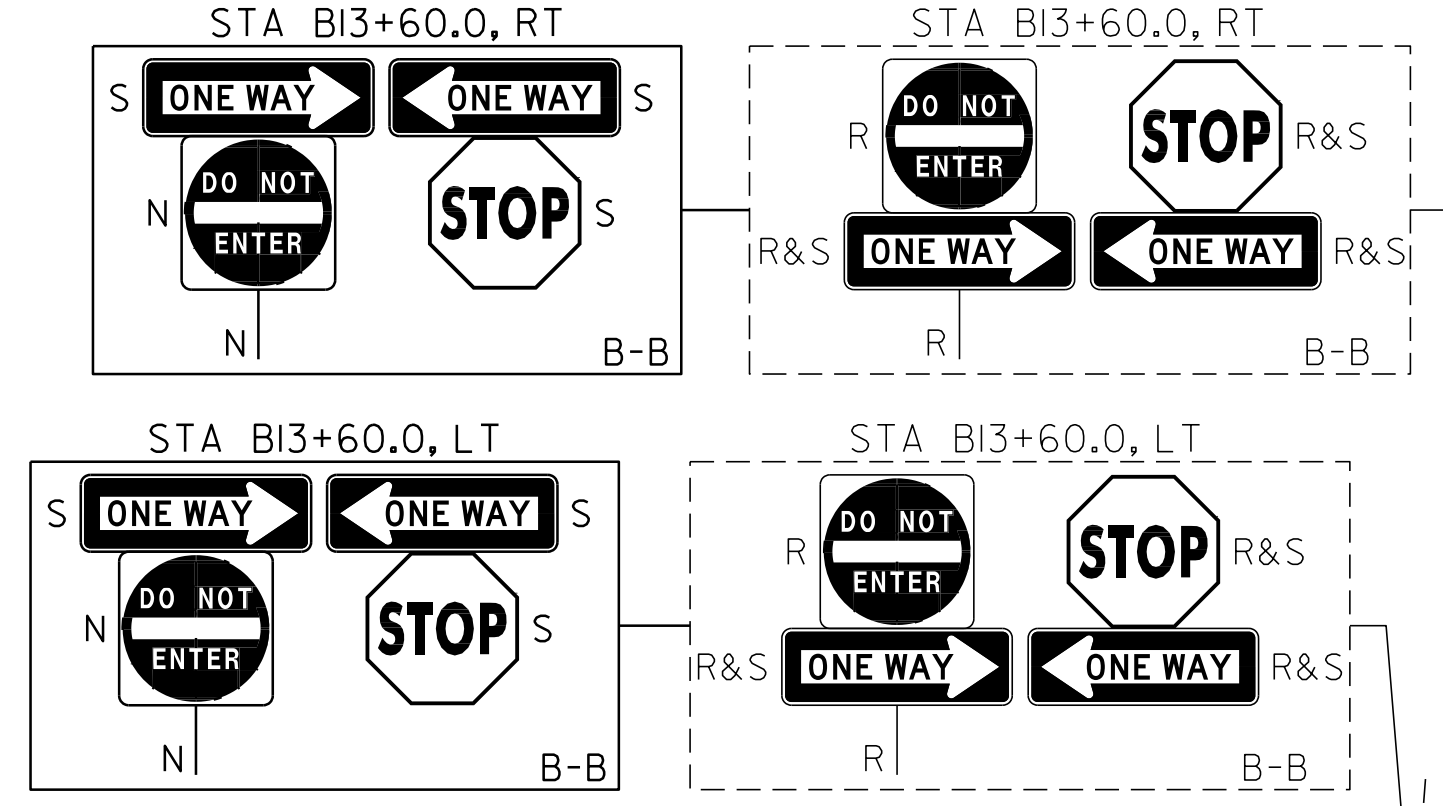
STA BI3+60.0, RT

S ONE WAY ONE WAY S

N DO NOT ENTER

STOP S

N

B-B

STA BI3+60.0, RT

R DO NOT ENTER

STOP R&S

R&S ONE WAY ONE WAY R&S

R

B-B

STA BI3+60.0, LT

S ONE WAY ONE WAY S

N DO NOT ENTER

STOP S

N

B-B

STA BI3+60.0, LT

R DO NOT ENTER

STOP R&S

R&S ONE WAY ONE WAY R&S

R

B-B